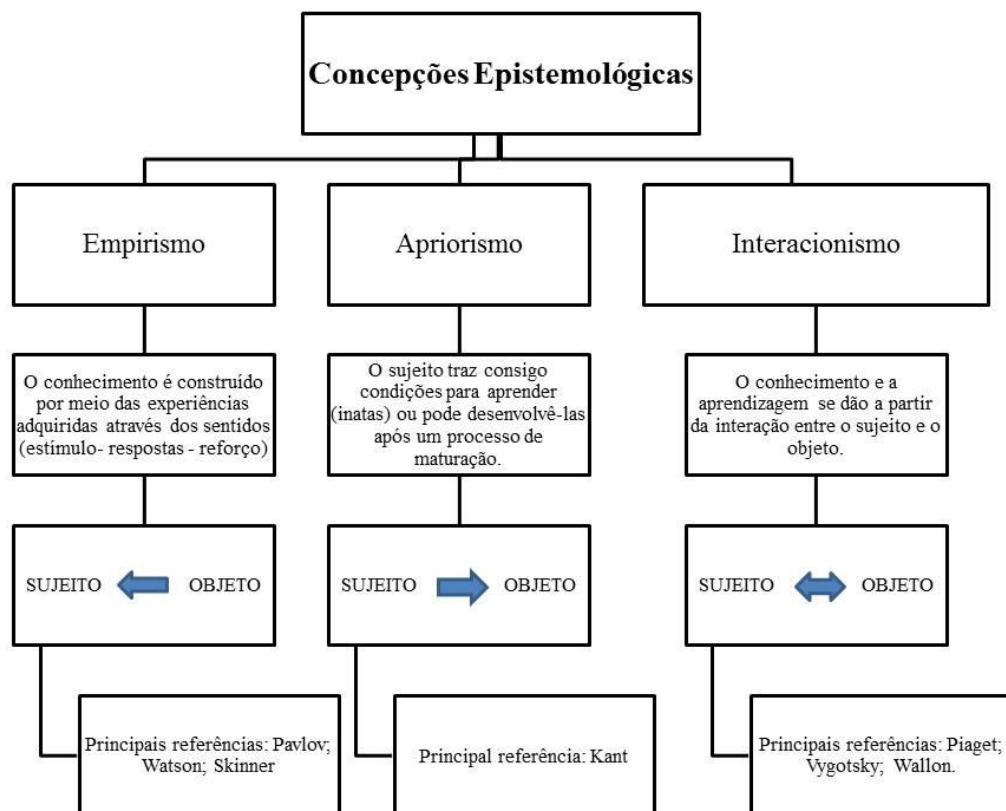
Concepções Epistemológicas

Empirismo

O conhecimento é construído por meio das experiências adquiridas através dos sentidos (estímulo- respostas - reforço)

SUJEITO OBJETO

Principais referências: Pavlov; Watson; Skinner

Apriorismo

O sujeito traz consigo condições para aprender (inatas) ou pode desenvolvê-las após um processo de maturação.

SUJEITO OBJETO

Principal referência: Kant

Interacionismo

O conhecimento e a aprendizagem se dão a partir da interação entre o sujeito e o objeto.

SUJEITO OBJETO

Principais referências: Piaget; Vygotsky; Wallon.